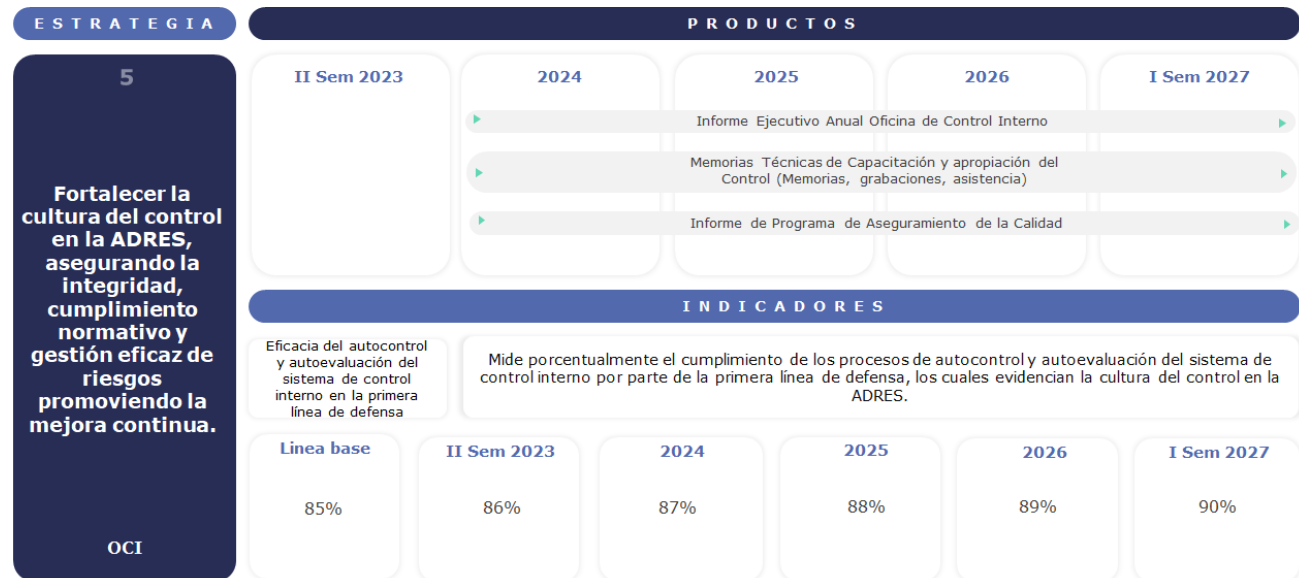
ESTRATEGIA

PRODUCTOS

5

Fortalecer la cultura del control en la ADRES, asegurando la integridad, cumplimiento normativo y gestión eficaz de riesgos promoviendo la mejora continua.

OCI

II Sem 2023

2024

2025

2026

I Sem 2027

Informe Ejecutivo Anual Oficina de Control Interno

Memorias Técnicas de Capacitación y apropiación del Control (Memorias, grabaciones, asistencia)

Informe de Programa de Aseguramiento de la Calidad

INDICADORES

Eficacia del autocontrol y autoevaluación del sistema de control interno en la primera línea de defensa

Mide porcentualmente el cumplimiento de los procesos de autocontrol y autoevaluación del sistema de control interno por parte de la primera línea de defensa, los cuales evidencian la cultura del control en la ADRES.

| Linea base | II Sem 2023 | 2024 | 2025 | 2026 | I Sem 2027 |
|---|---|---|---|---|---|
| 85% | 86% | 87% | 88% | 89% | 90% |